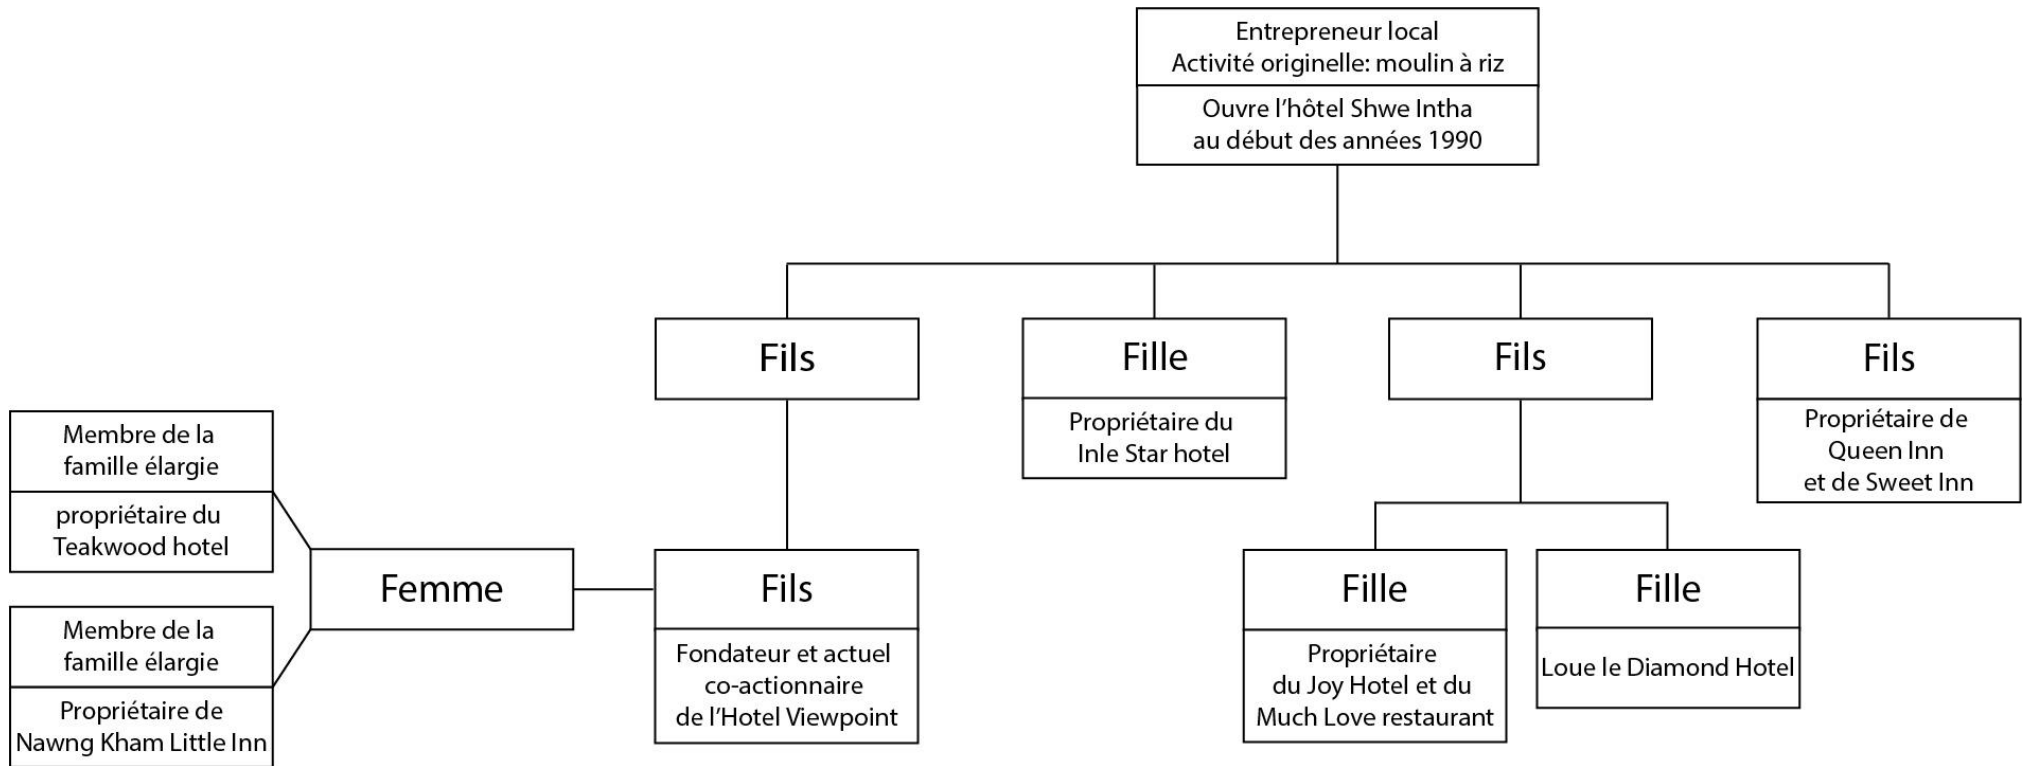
Entrepreneur local
Activité originelle: moulin à riz

Ouvre l'hôtel Shwe Intha au début des années 1990

Fils

Fille

Propriétaire du Inle Star hotel

Fils

Fils

Propriétaire de Queen Inn et de Sweet Inn

Membre de la famille élargie

propriétaire du Teakwood hotel

Membre de la famille élargie

Propriétaire de Nawng Kham Little Inn

Femme

Fils

Fondateur et actuel co-actionnaire de l'Hotel Viewpoint

Fille

Propriétaire du Joy Hotel et du Much Love restaurant

Fille

Loue le Diamond Hotel